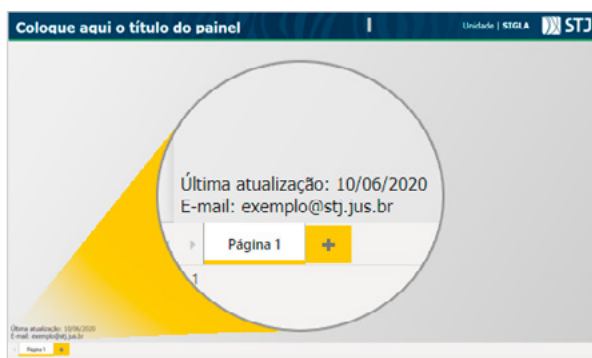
Coloque aqui o título do painel

Unidade | SIGLA

STJ

Última atualização: 10/06/2020
E-mail: exemplo@stj.jus.br

Página 1

+

1

Última atualização: 10/06/2020
E-mail: exemplo@stj.jus.br

Página 1

+